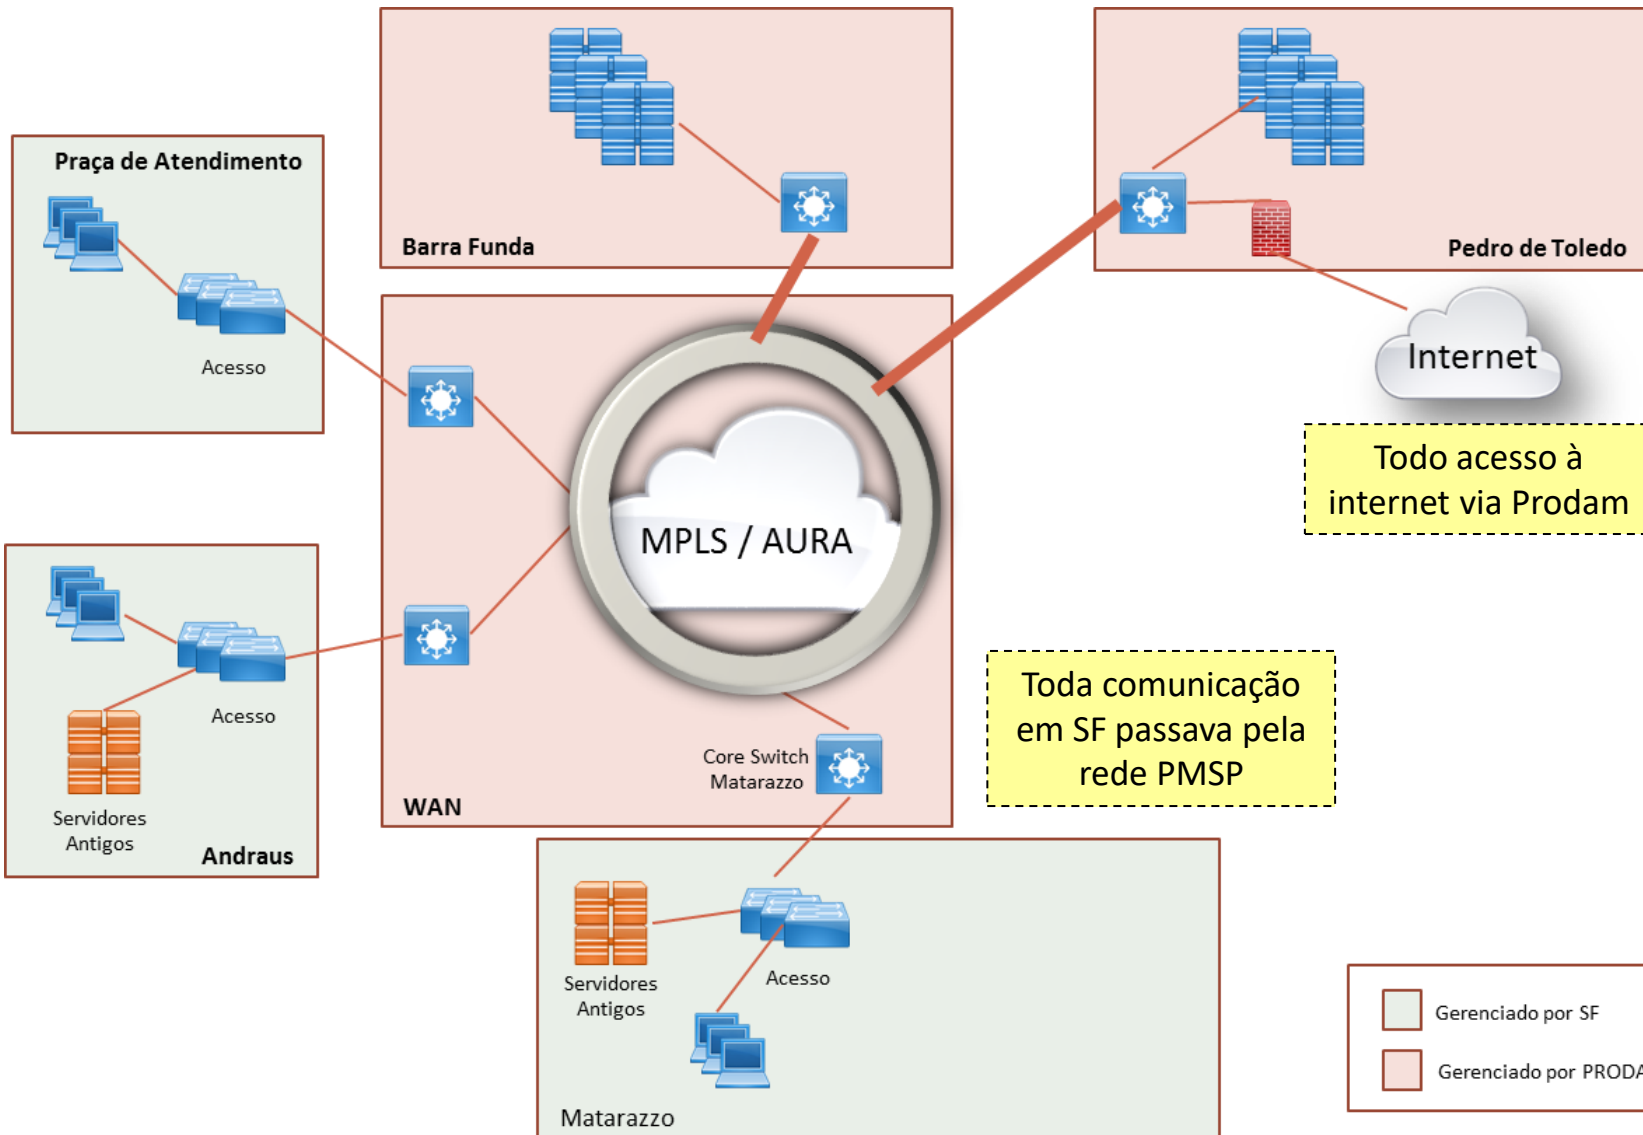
Praça de Atendimento

Acesso

Barra Funda

Pedro de Toledo

Internet

Todo acesso à internet via Prodam

MPLS / AURA

Acesso

Servidores Antigos

Andraus

Core Switch Matarazzo

WAN

Toda comunicação em SF passava pela rede PMSP

Servidores Antigos

Acesso

Matarazzo

Gerenciado por SF

Gerenciado por PRODA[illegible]